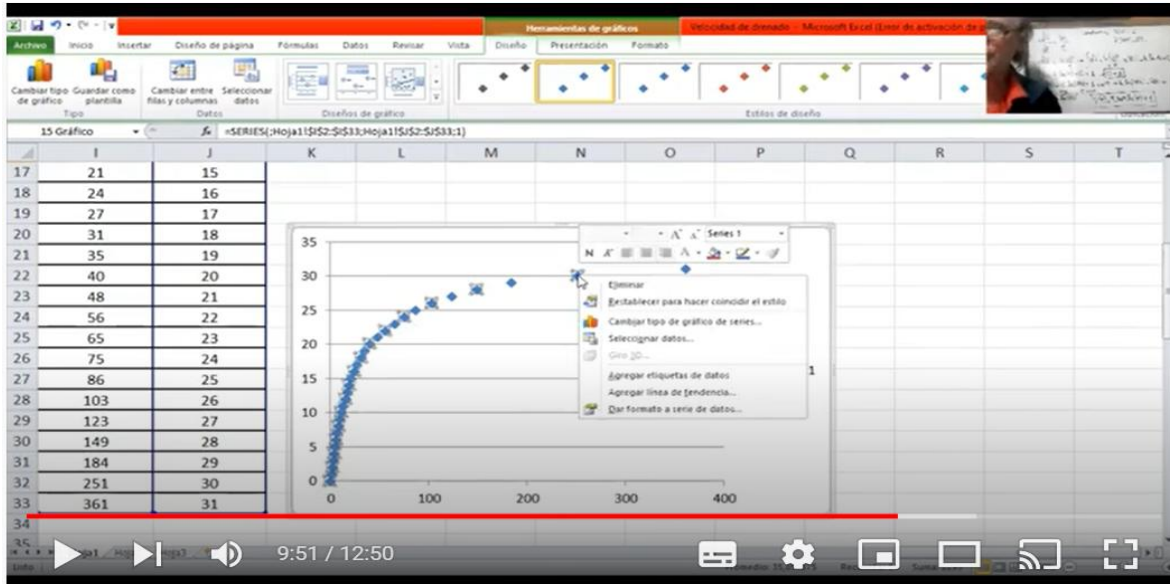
Herramientas de gráficos

Velocidad de drenado - Microsoft Excel (Error de activación de

Archivo Inicio Insertar Diseño de página Fórmulas Datos Revisar Vista Diseño Presentación Formato

Cambiar tipo de gráfico Guardar como plantilla Cambiar entre filas y columnas Seleccionar datos

Tipo Datos Diseños de gráfico Estilos de diseño

15 Gráfico

$f_x$ =SERIES(;Hoja1!$I$2:$I$33;Hoja1!$J$2:$J$33;1)

| | I | J | K | L | M | N | O | P | Q | R | S | T |
|---|---|---|---|---|---|---|---|---|---|---|---|---|
| 17 | 21 | 15 | | | | | | | | | | |
| 18 | 24 | 16 | | | | | | | | | | |
| 19 | 27 | 17 | | | | | | | | | | |
| 20 | 31 | 18 | | | | | | | | | | |
| 21 | 35 | 19 | | | | | | | | | | |
| 22 | 40 | 20 | | | | | | | | | | |
| 23 | 48 | 21 | | | | | | | | | | |
| 24 | 56 | 22 | | | | | | | | | | |
| 25 | 65 | 23 | | | | | | | | | | |
| 26 | 75 | 24 | | | | | | | | | | |
| 27 | 86 | 25 | | | | | | | | | | |
| 28 | 103 | 26 | | | | | | | | | | |
| 29 | 123 | 27 | | | | | | | | | | |
| 30 | 149 | 28 | | | | | | | | | | |
| 31 | 184 | 29 | | | | | | | | | | |
| 32 | 251 | 30 | | | | | | | | | | |
| 33 | 361 | 31 | | | | | | | | | | |
| 34 | | | | | | | | | | | | |
| 35 | | | | | | | | | | | | |

35
30
25
20
15
10
5
0
0 100 200 300 400

Series 1

N K A

Eliminar
Restablecer para hacer coincidir el estilo
Cambiar tipo de gráfico de series...
Seleccionar datos...
Giro 3D...
Agregar etiquetas de datos
Agregar línea de tendencia...
Dar formato a serie de datos...

1

Hoja1 Hoja2 Hoja3

Listo

9:51 / 12:50